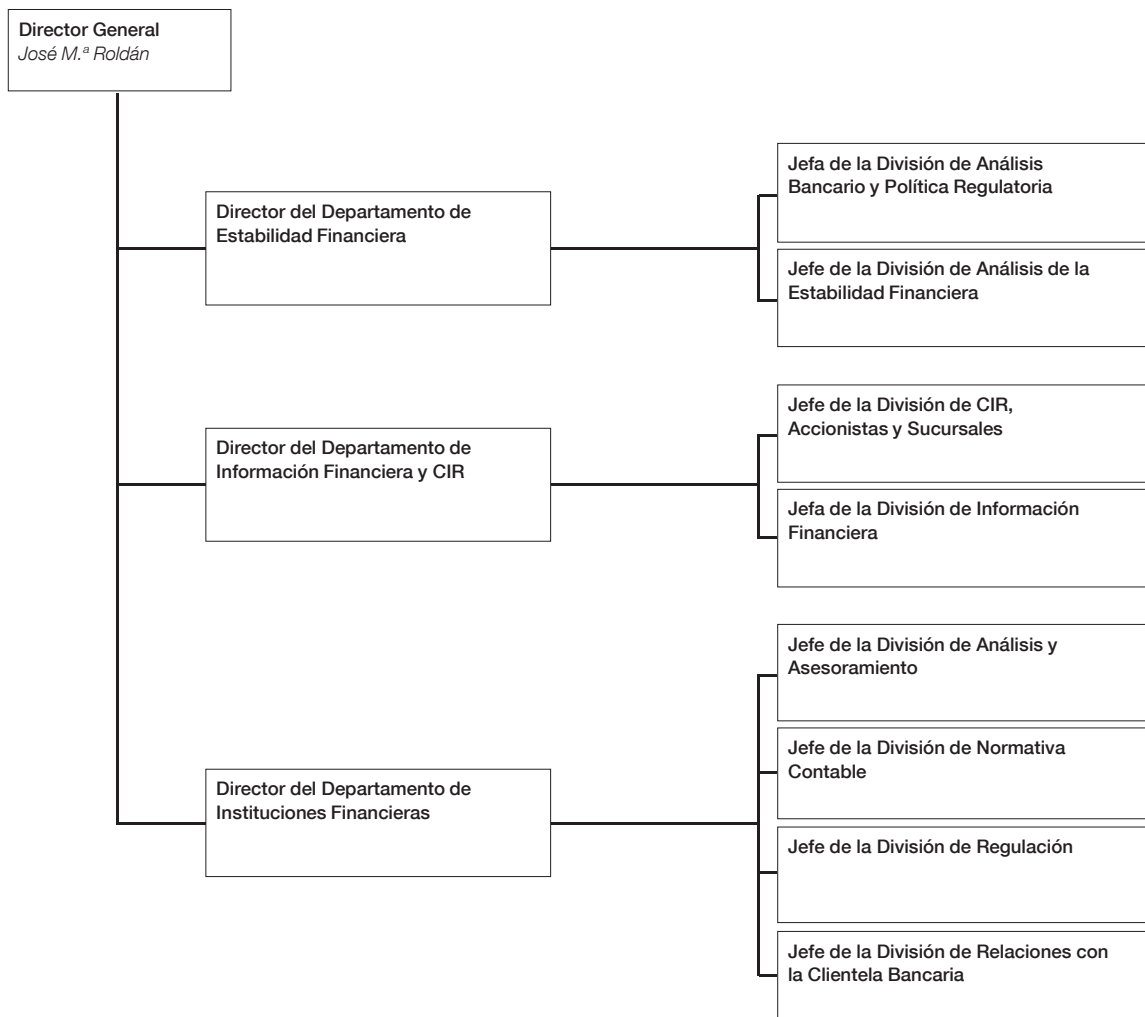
Director General
José M.ª Roldán

Director del Departamento de Estabilidad Financiera

Jefa de la División de Análisis Bancario y Política Regulatoria

Jefe de la División de Análisis de la Estabilidad Financiera

Director del Departamento de Información Financiera y CIR

Jefe de la División de CIR, Accionistas y Sucursales

Jefa de la División de Información Financiera

Director del Departamento de Instituciones Financieras

Jefe de la División de Análisis y Asesoramiento

Jefe de la División de Normativa Contable

Jefe de la División de Regulación

Jefe de la División de Relaciones con la Clientela Bancaria